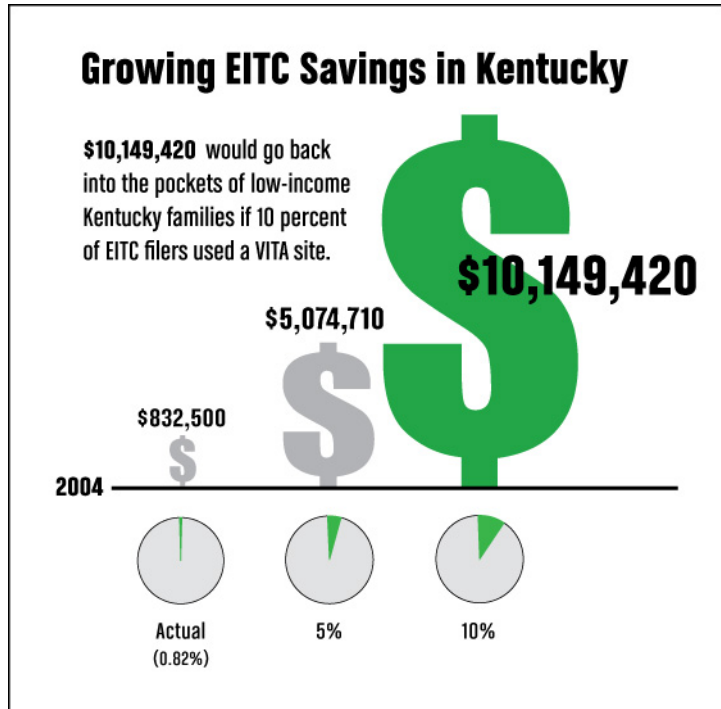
Growing EITC Savings in Kentucky

**$10,149,420** would go back into the pockets of low-income Kentucky families if 10 percent of EITC filers used a VITA site.

$10,149,420

$5,074,710

$832,500

2004

Actual
(0.82%)

5%

10%